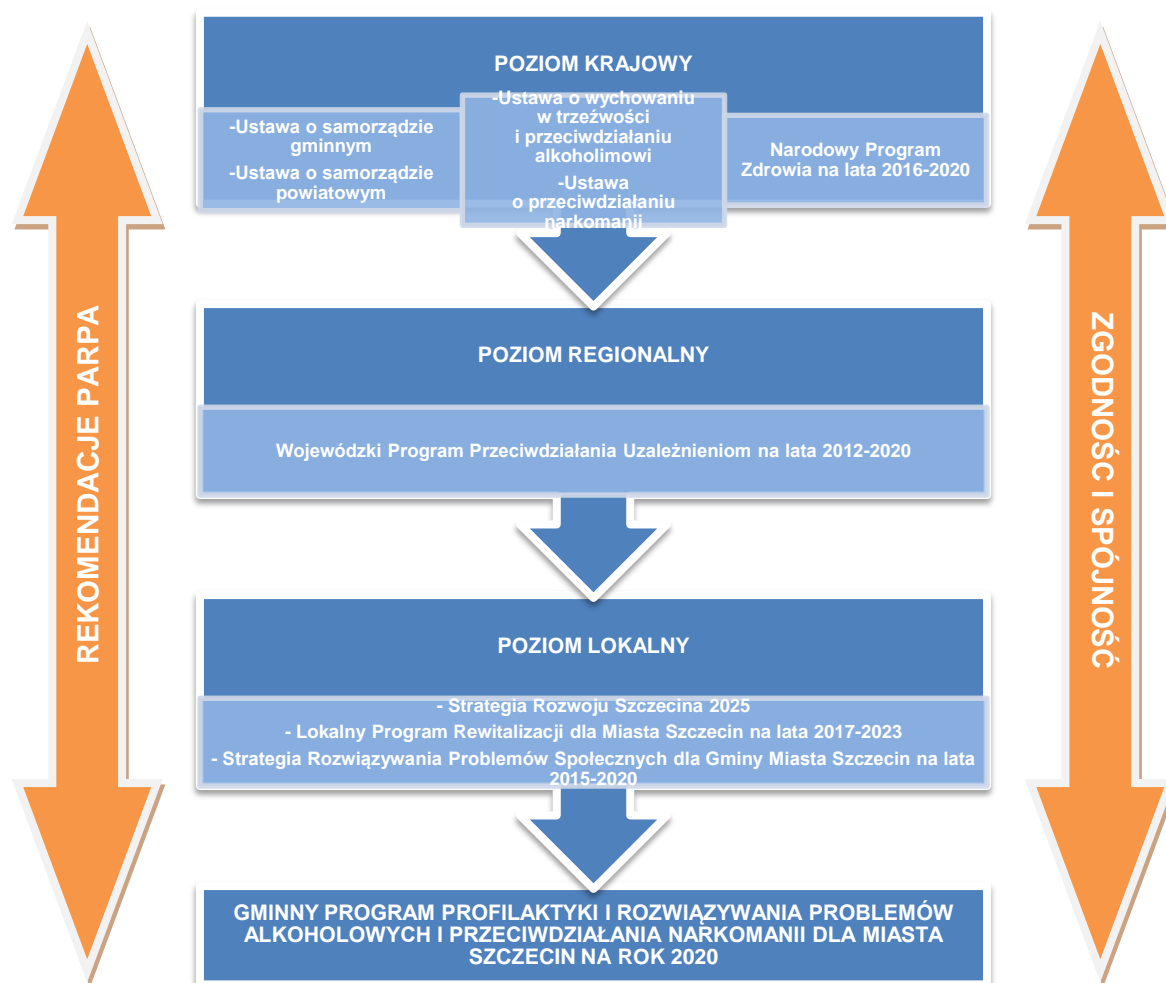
REKOMENDACJE PARPA

POZIOM KRAJOWY

-Ustawa o samorządzie gminnym
-Ustawa o samorządzie powiatowym

-Ustawa o wychowaniu w trzeźwości i przeciwdziałaniu alkoholimowi
-Ustawa o przeciwdziałaniu narkomanii

Narodowy Program Zdrowia na lata 2016-2020

POZIOM REGIONALNY

Wojewódzki Program Przeciwdziałania Uzależnieniom na lata 2012-2020

POZIOM LOKALNY

- Strategia Rozwoju Szczecina 2025
- Lokalny Program Rewitalizacji dla Miasta Szczecin na lata 2017-2023
- Strategia Rozwiązywania Problemów Społecznych dla Gminy Miasta Szczecin na lata 2015-2020

GMINNY PROGRAM PROFILAKTYKI I ROZWIĄZYWANIA PROBLEMÓW ALKOHOLOWYCH I PRZECIWDZIAŁANIA NARKOMANII DLA MIASTA SZCZECIN NA ROK 2020

ZGODNOŚĆ I SPÓJNOŚĆ